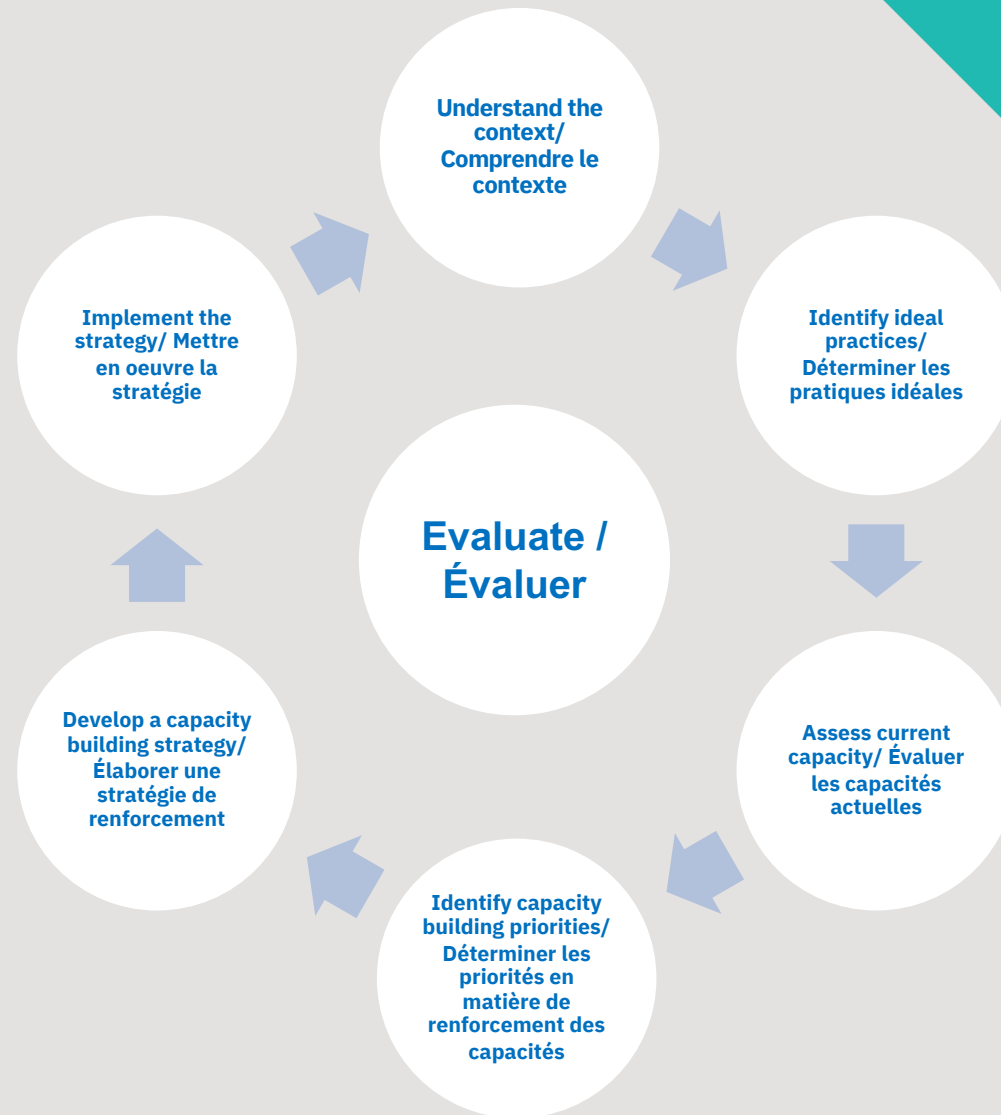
Understand the context/ Comprendre le contexte

Identify ideal practices/ Déterminer les pratiques idéales

Assess current capacity/ Évaluer les capacités actuelles

Identify capacity building priorities/ Déterminer les priorités en matière de renforcement des capacités

Develop a capacity building strategy/ Élaborer une stratégie de renforcement

Implement the strategy/ Mettre en oeuvre la stratégie

Evaluate / Évaluer